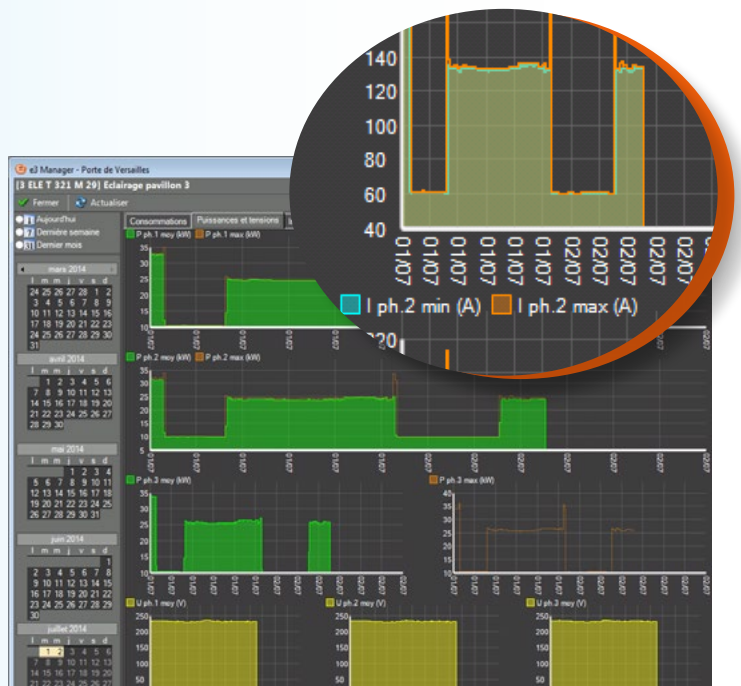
140
120
100
80
60
40
0107
0107
0107
0107
0107
0107
0207
0207
0207
0207
0207
I ph.2 min (A)
I ph.2 max (A)
220

e3 Manager - Porte de Versailles
[3 ELE T 321 M 29] Eclairage pavillon 3
Fermer
Actualiser
Aujourd'hui
Dernière semaine
Dernier mois
Consommations
Puissances et tensions

mars 2014
l m m j v s d
24 25 26 27 28 1 2
3 4 5 6 7 8 9
10 11 12 13 14 15 16
17 18 19 20 21 22 23
24 25 26 27 28 29 30
31

avril 2014
l m m j v s d
1 2 3 4 5 6
7 8 9 10 11 12 13
14 15 16 17 18 19 20
21 22 23 24 25 26 27
28 29 30

mai 2014
l m m j v s d
1 2 3 4
5 6 7 8 9 10 11
12 13 14 15 16 17 18
19 20 21 22 23 24 25
26 27 28 29 30 31

juin 2014
l m m j v s d
1
2 3 4 5 6 7 8
9 10 11 12 13 14 15
16 17 18 19 20 21 22
23 24 25 26 27 28 29
30

juillet 2014
l m m j v s d
1 2 3 4 5 6
7 8 9 10 11 12 13
14 15 16 17 18 19 20
21 22 23 24 25 26 27

P ph.1 moy (kW)
P ph.1 max (kW)
35
30
25
20
15
10

P ph.2 moy (kW)
P ph.2 max (kW)
35
30
25
20
15
10

P ph.3 moy (kW)
35
30
25
20
15
10

P ph.3 max (kW)
40
35
30
25
20
15
10

U ph.1 moy (V)
250
200
150
100
50

U ph.2 moy (V)
250
200
150
100
50

U ph.3 moy (V)
250
200
150
100
50